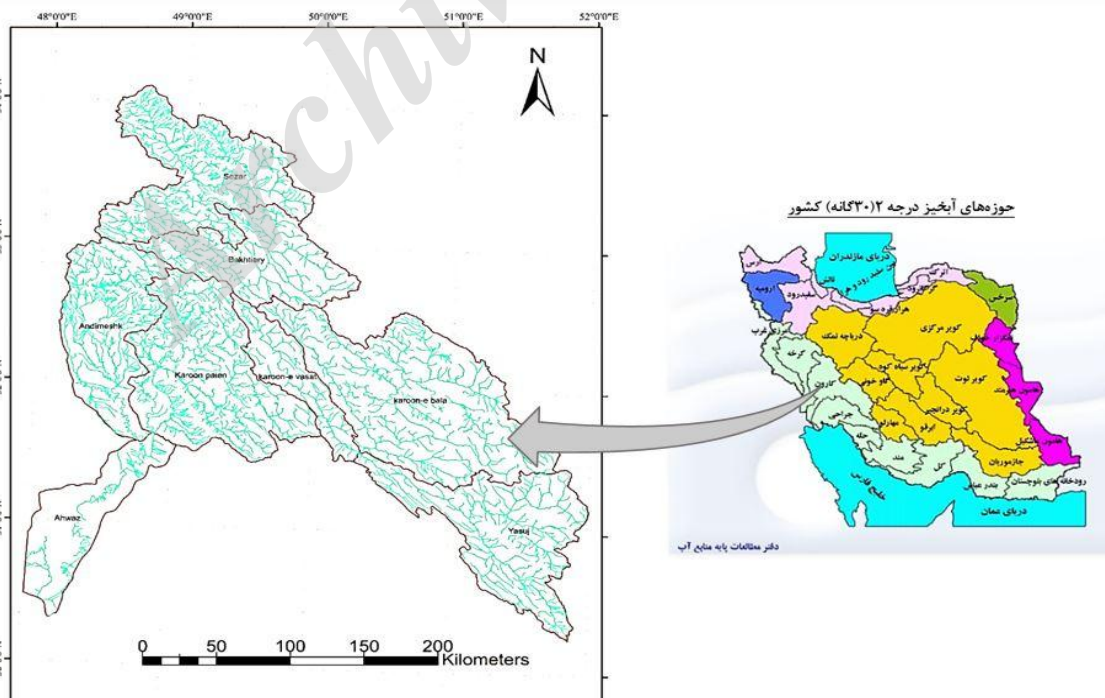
48°0'0"E
49°0'0"E
50°0'0"E
51°0'0"E
52°0'0"E

N

Sezar
Bakhtiary
Andimeshk
Karoon paien
Karoon-e vasat
Karoon-e bala
Ahwaz
Yasuj

0 25 50 100 150 200 Kilometers

حوزه‌های آبخیز درجه ۲ (۳۰گانه) کشور

دریای مازندران
ارس
تالش
سفید رود
ارومیه
اترک
سرخس
هراز
قره‌سو
مرزی غرب
کرخه
کارون
دریاچه نمک
کویر مرکزی
کویر سیاه کوه
کویر لوت
گاوخونی
کویر درانجیر
ابرقو
مهارلو
جراحی
حله
مند
کل
جازموریان
هامون هیرمند
هامون مشکیل
کویر
بندر عباس
رودخانه‌های بلوچستان
خلیج فارس
دریای عمان

دفتر مطالعات پایه منابع آب